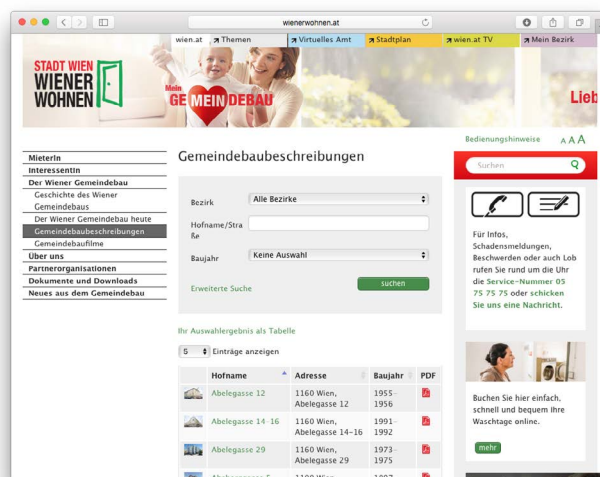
wienerwohnen.at

wien.at Themen Virtuelles Amt Stadtplan wien.at TV Mein Bezirk

STADT WIEN WIENER WOHNEN

Mein GEMEINDEBAU

Lieb

Bedienungshinweise A A A

MieterIn
InteressentIn
Der Wiener Gemeindebau
Geschichte des Wiener Gemeindebaus
Der Wiener Gemeindebau heute
Gemeindebaubeschreibungen
Gemeindebaufilme
Über uns
Partnerorganisationen
Dokumente und Downloads
Neues aus dem Gemeindebau

Gemeindebaubeschreibungen

Bezirk Alle Bezirke
Hofname/Straße
Baujahr Keine Auswahl
Erweiterte Suche
suchen

Ihr Auswahlergebnis als Tabelle

5 Einträge anzeigen

| | Hofname | Adresse | Baujahr | PDF |
|---|---|---|---|---|
| | Abelegasse 12 | 1160 Wien, Abelegasse 12 | 1955-1956 | |
| | Abelegasse 14-16 | 1160 Wien, Abelegasse 14-16 | 1991-1992 | |
| | Abelegasse 29 | 1160 Wien, Abelegasse 29 | 1973-1975 | |
| | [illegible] | 1160 Wien, | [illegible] | |

Suchen

Für Infos, Schadensmeldungen, Beschwerden oder auch Lob rufen Sie rund um die Uhr die Service-Nummer 05 75 75 75 oder schicken Sie uns eine Nachricht.

Buchen Sie hier einfach, schnell und bequem Ihre Waschtage online.

mehr